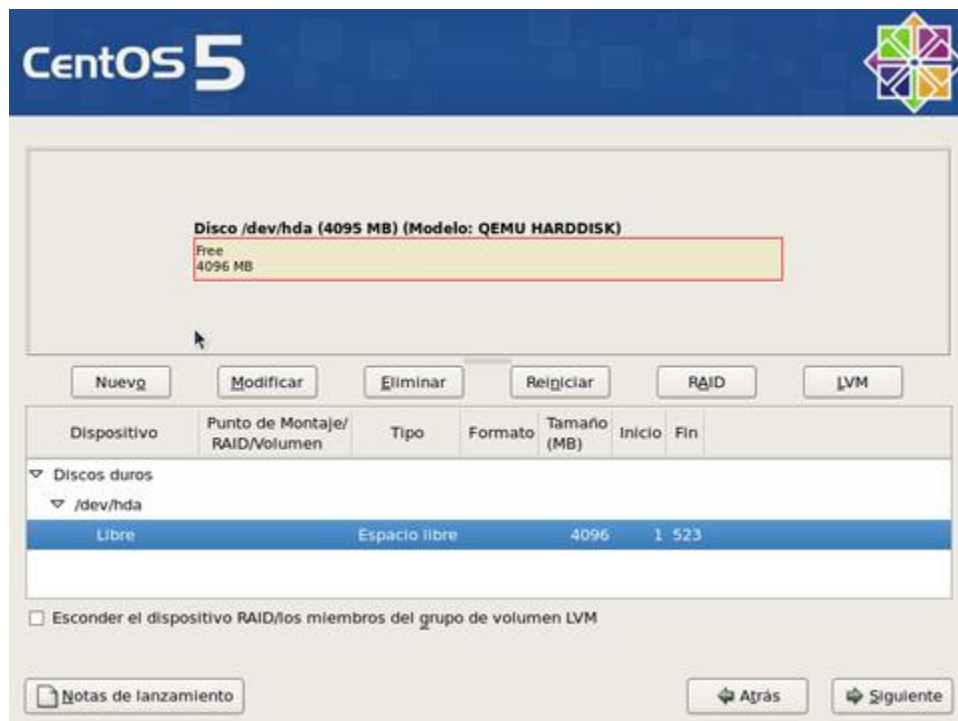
CentOS 5

Disco /dev/hda (4095 MB) (Modelo: QEMU HARDDISK)
Free
4096 MB

Nuevo | Modificar | Eliminar | Reiniciar | RAID | LVM

| Dispositivo | Punto de Montaje/ RAID/Volumen | Tipo | Formato | Tamaño (MB) | Inicio | Fin |
|---|---|---|---|---|---|---|
| ▽ Discos duros | | | | | | |
| ▽ /dev/hda | | | | | | |
| Libre | | Espacio libre | | 4096 | 1 | 523 |

☐ Esconder el dispositivo RAID/los miembros del grupo de volumen LVM

Notas de lanzamiento

Atrás | Siguiente